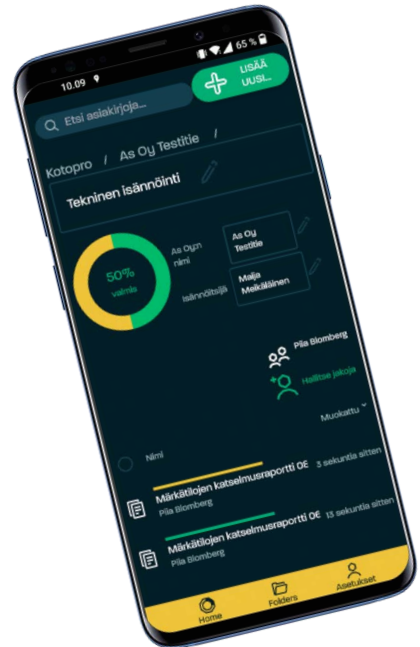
10.09
65 %
LISÄÄ UUSI...
Etsi asiakirjoja...
Kotopro / As Oy Testitie /
Tekninen isännöinti
50% valmis
As Oy:n nimi
As Oy Testitie
Isännöitsijä
Maija Meikäläinen
Piia Blomberg
Hallitse jakoja
Muokattu
Nimi
Märkätilojen katselmusraportti 0€
3 sekuntia sitten
Piia Blomberg
Märkätilojen katselmusraportti 0€
13 sekuntia sitten
Piia Blomberg
Home
Folders
Asetukset